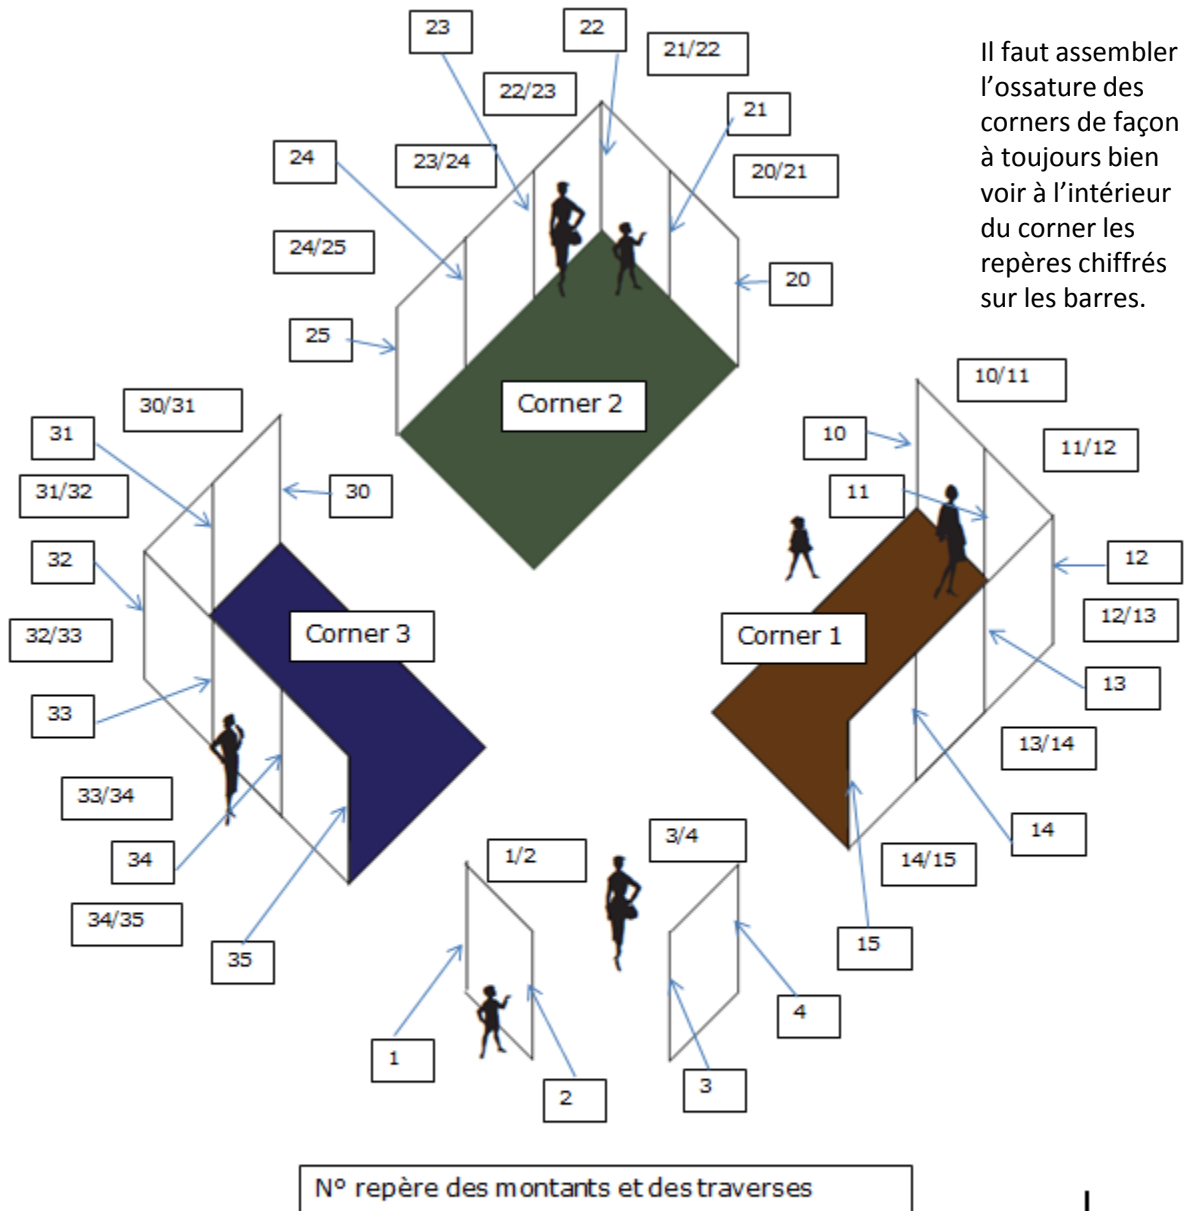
Il faut assembler l'ossature des corners de façon à toujours bien voir à l'intérieur du corner les repères chiffrés sur les barres.

23

22

21/22

22/23

21

24

23/24

20/21

24/25

20

25

Corner 2

10/11

30/31

10

11/12

31

30

11

31/32

12

32

Corner 3

Corner 1

12/13

32/33

13

33

13/14

33/34

14

3/4

14/15

34

1/2

34/35

15

35

4

1

3

2

N° repère des montants et des traverses